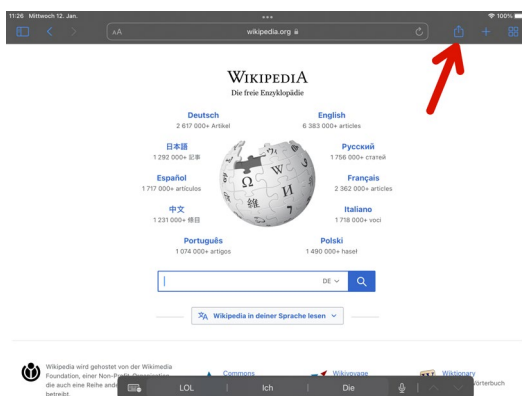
11:26 Mittwoch 12. Jan.

100%

AA

wikipedia.org

WIKIPEDIA
Die freie Enzyklopädie

Deutsch
2 617 000+ Artikel

English
6 383 000+ articles

日本語
1 292 000+ 記事

Русский
1 756 000+ статей

Español
1 717 000+ artículos

Français
2 362 000+ articles

中文
1 231 000+ 條目

Italiano
1 718 000+ voci

Português
1 074 000+ artigos

Polski
1 490 000+ haseł

DE

Wikipedia in deiner Sprache lesen

Wikipedia wird gehostet von der Wikimedia Foundation, einer Non-Profit-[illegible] die auch eine Reihe and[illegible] betreibt.

Commons

Wikivoyage

Wiktionary
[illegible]örterbuch

LOL

Ich

Die